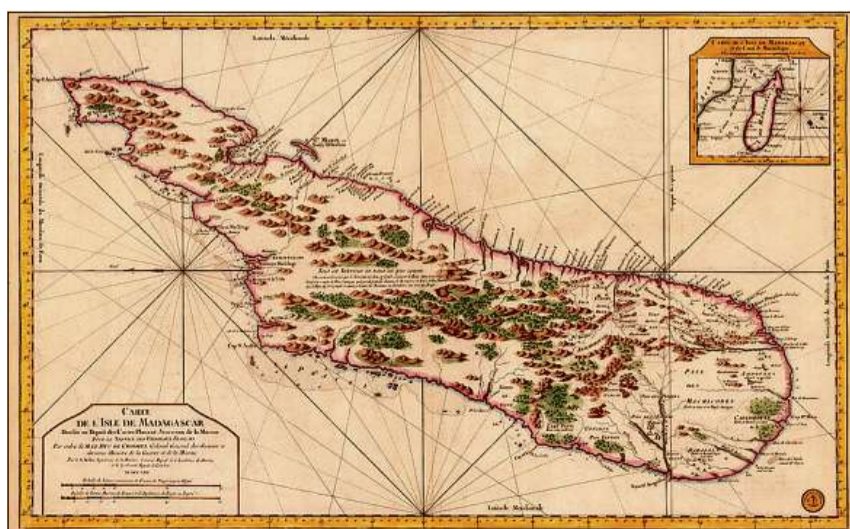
Latitude Méridionale

Latitude Méridionale

CARTE DE L'ISLE DE MADAGASCAR

CARTE DE L'ISLE DE MADAGASCAR
Dressée au Dépôt des Cartes Plans et Journaux de la Marine
Pour le Service des Vaisseaux François
Par ordre de M. LE DUC DE CHOISEUL Colonel Général des Suisses et Grisons Ministre de la Guerre et de la Marine
Par le S. Bellin Ingénieur de la Marine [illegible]
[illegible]

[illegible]

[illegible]

PAYS DES MACHICORES

Cap S.te Marie

S.te Marie

1